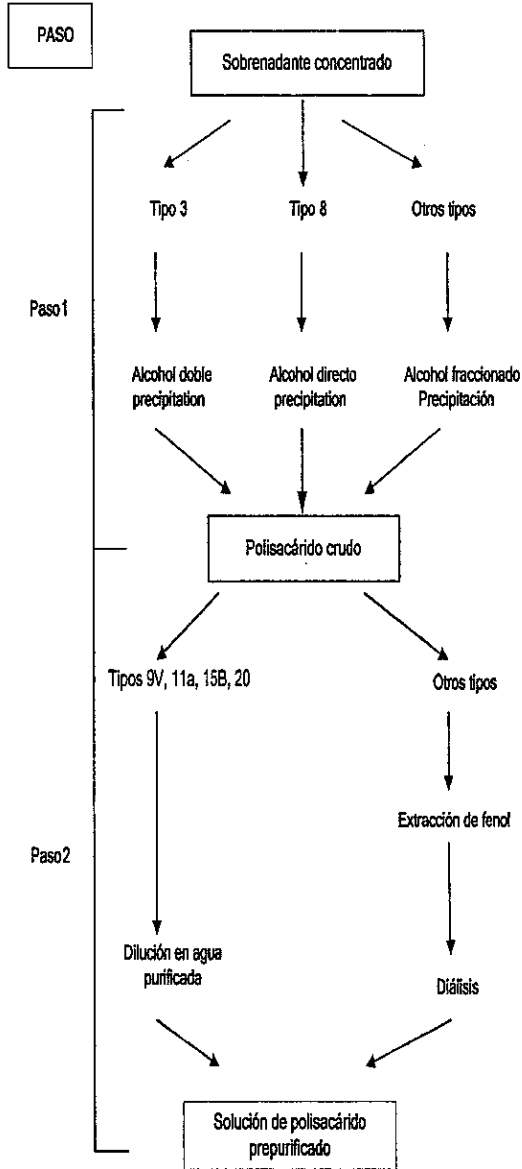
PASO

Sobrenadante concentrado

Tipo 3

Tipo 8

Otros tipos

Paso1

Alcohol doble precipitation

Alcohol directo precipitation

Alcohol fraccionado Precipitación

Polisacárido crudo

Tipos 9V, 11a, 15B, 20

Otros tipos

Extracción de fenol

Paso2

Dilución en agua purificada

Diálisis

Solución de polisacárido prepurificado